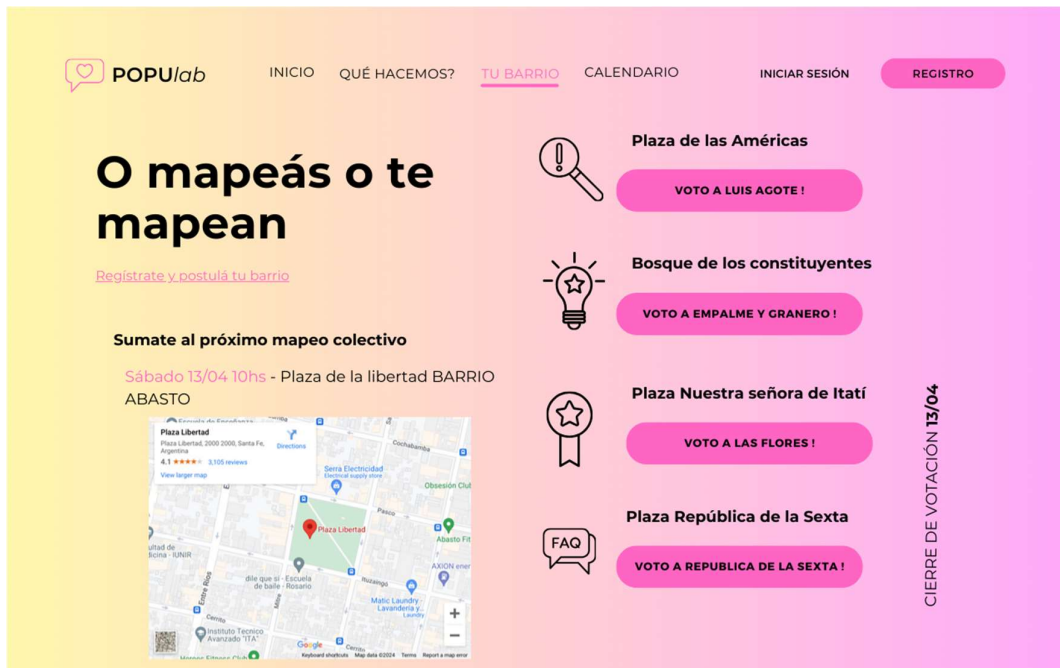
POPUlab

INICIO QUÉ HACEMOS? TU BARRIO CALENDARIO

INICIAR SESIÓN REGISTRO

O mapeás o te mapean

Regístrate y postulá tu barrio

Sumate al próximo mapeo colectivo

Sábado 13/04 10hs - Plaza de la libertad BARRIO ABASTO

Plaza Libertad
Plaza Libertad, 2000 2000, Santa Fe, Argentina
4.1 ★★★★ 3,105 reviews
View larger map
Directions
Cochabamba
Serra Electricidad
Obsesión Club
Plaza Libertad
Abasto Fit
AXION energy
dile que sí - Escuela de baile - Rosario
Ituzaingó
Matic Laundry - Lavandería y
Instituto Tecnico Avanzado "ITA"
Entre Ríos
Mitre
Cerrito
Google
Keyboard shortcuts Map data ©2024 Terms Report a map error

Plaza de las Américas
VOTO A LUIS AGOTE !

Bosque de los constituyentes
VOTO A EMPALME Y GRANERO !

Plaza Nuestra señora de Itatí
VOTO A LAS FLORES !

FAQ
Plaza República de la Sexta
VOTO A REPUBLICA DE LA SEXTA !

CIERRE DE VOTACIÓN 13/04